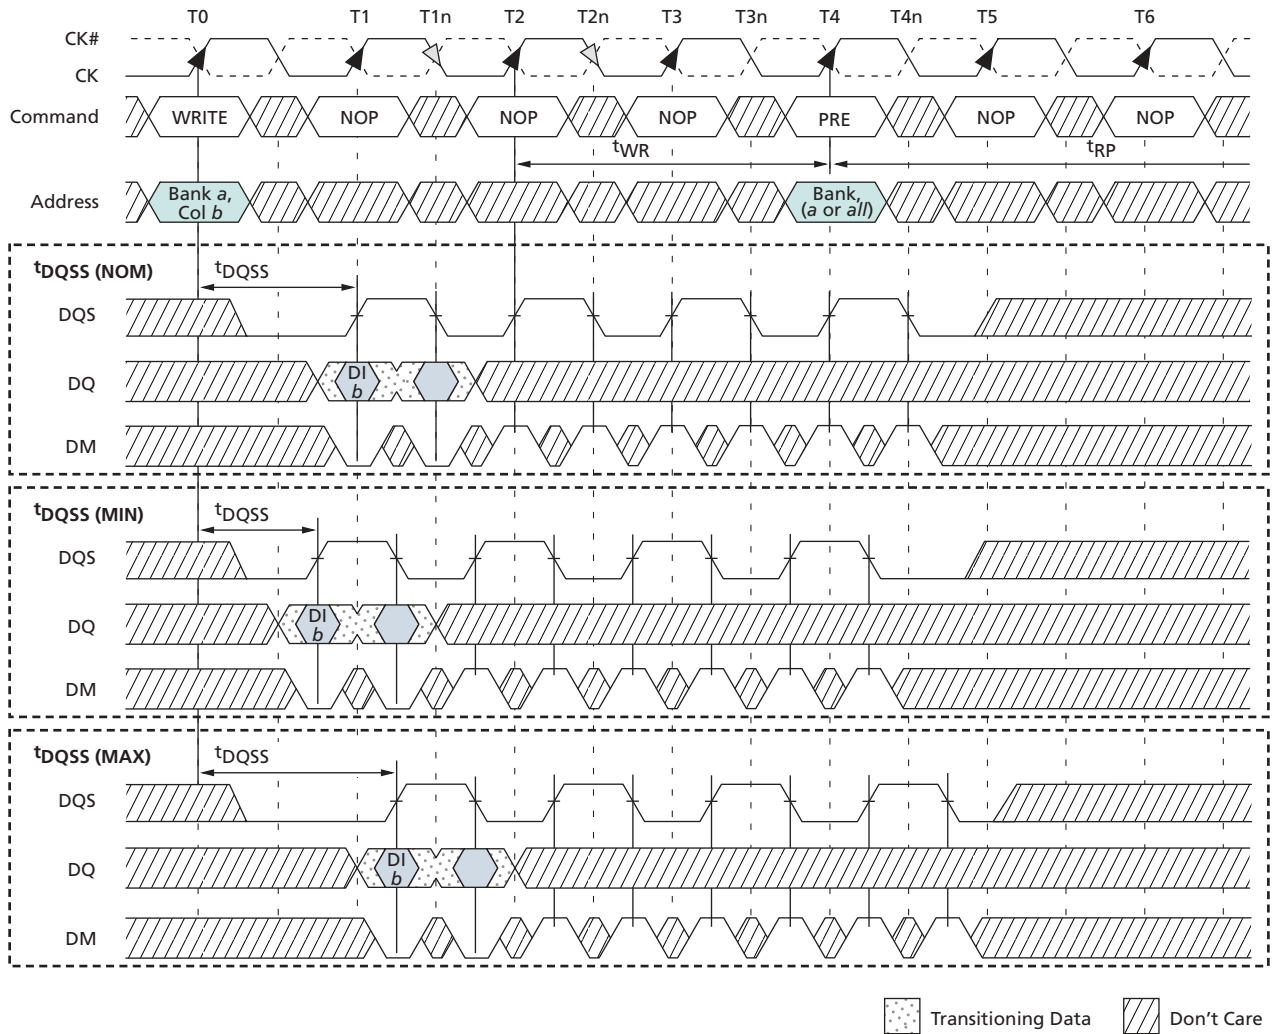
T0 T1 T1n T2 T2n T3 T3n T4 T4n T5 T6

CK#

CK

Command WRITE NOP NOP NOP PRE NOP NOP

$t_{WR}$ $t_{RP}$

Address Bank *a*, Col *b* Bank, (*a* or *all*)

$t_{DQSS}$ (NOM)

$t_{DQSS}$

DQS

DQ DI *b*

DM

$t_{DQSS}$ (MIN)

$t_{DQSS}$

DQS

DQ DI *b*

DM

$t_{DQSS}$ (MAX)

$t_{DQSS}$

DQS

DQ DI *b*

DM

Transitioning Data Don't Care